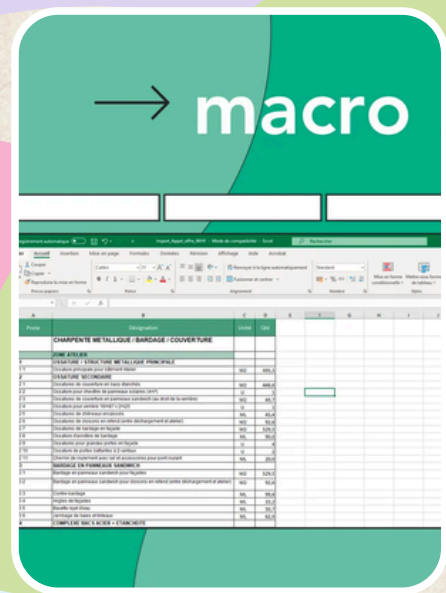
macro

Accueil Insertion Mise en page Formules Données Révision Affichage Aide Acrobat

Calibri

Renvoyer à la ligne automatiquement

Fusionner et centrer

Standard

Mise en forme conditionnelle

Mettre sous forme de tableau

Presse-papiers

Police

Alignement

Nombre

Styles

Rechercher

| Poste | Désignation | Unité | Qté |
|---|---|---|---|
| | CHARPENTE METALLIQUE / BARDAGE / COUVERTURE | | |
| | ZONE ATELIER | | |
| | OSSATURE / STRUCTURE METALLIQUE PRINCIPALE | | |
| | OSSATURE SECONDAIRE | | |
| | BARDAGE EN PANNEAUX SANDWICH | | |
| | COMPLEXE BACS ACIER + ETANCHEITE | | |